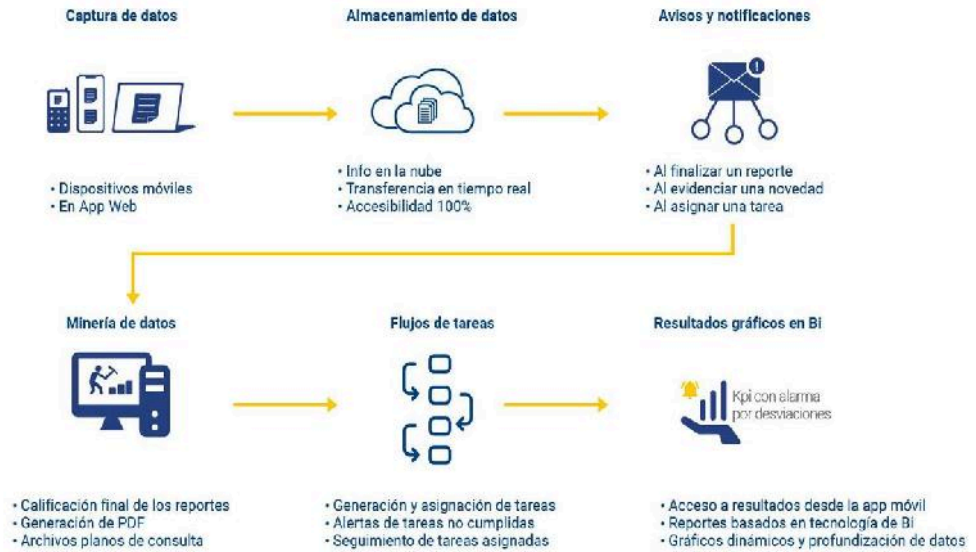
Captura de datos

• Dispositivos móviles
• En App Web

Almacenamiento de datos

• Info en la nube
• Transferencia en tiempo real
• Accesibilidad 100%

Avisos y notificaciones

• Al finalizar un reporte
• Al evidenciar una novedad
• Al asignar una tarea

Minería de datos

• Calificación final de los reportes
• Generación de PDF
• Archivos planos de consulta

Flujos de tareas

• Generación y asignación de tareas
• Alertas de tareas no cumplidas
• Seguimiento de tareas asignadas

Resultados gráficos en Bi

Kpi con alarma por desviaciones

• Acceso a resultados desde la app móvil
• Reportes basados en tecnología de Bi
• Gráficos dinámicos y profundización de datos